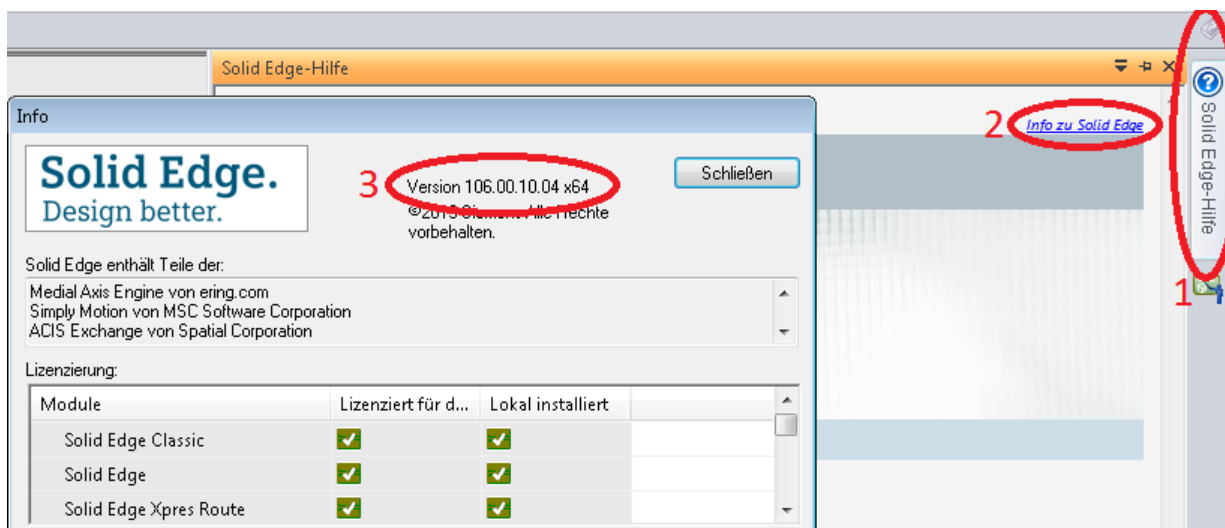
Solid Edge-Hilfe

Info

Solid Edge.
Design better.

3 Version 106.00.10.04 x64
©2013 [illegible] Alle Rechte vorbehalten.

Schließen

2 Info zu Solid Edge

Solid Edge-Hilfe

1

Solid Edge enthält Teile der:

Medial Axis Engine von ering.com
Simply Motion von MSC Software Corporation
ACIS Exchange von Spatial Corporation

Lizenzierung:

| Module | Lizenziert für d... | Lokal installiert |
|---|---|---|
| Solid Edge Classic | ✓ | ✓ |
| Solid Edge | ✓ | ✓ |
| Solid Edge Xpres Route | ✓ | ✓ |